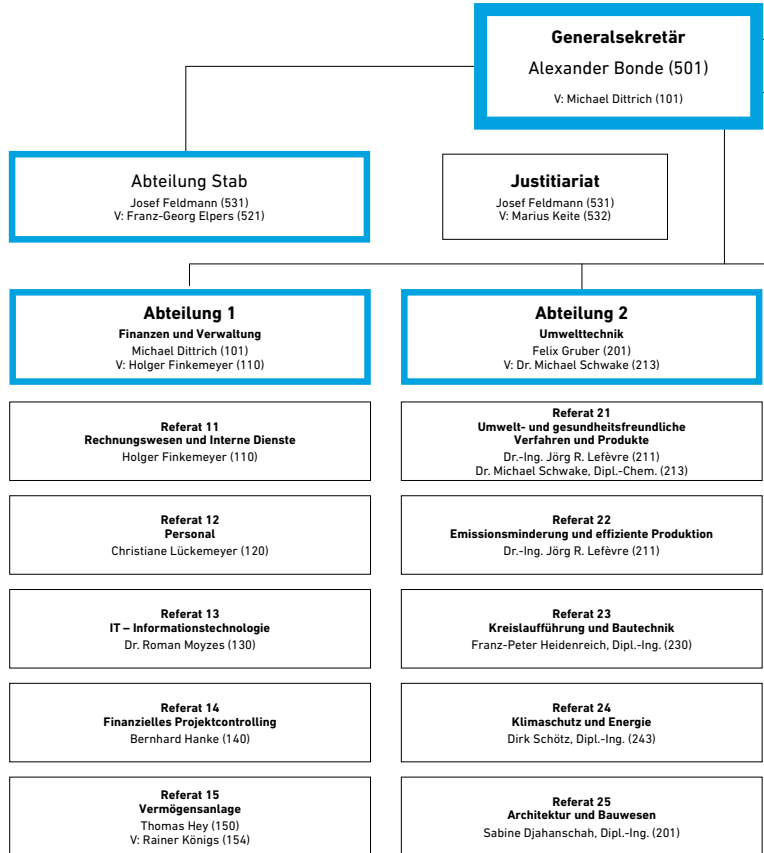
**Generalsekretär**
Alexander Bonde (501)
V: Michael Dittrich (101)

Abteilung Stab
Josef Feldmann (531)
V: Franz-Georg Elpers (521)

**Justitiariat**
Josef Feldmann (531)
V: Marius Keite (532)

**Abteilung 1**
**Finanzen und Verwaltung**
Michael Dittrich (101)
V: Holger Finkemeyer (110)

**Referat 11**
**Rechnungswesen und Interne Dienste**
Holger Finkemeyer (110)

**Referat 12**
**Personal**
Christiane Lückemeyer (120)

**Referat 13**
**IT – Informationstechnologie**
Dr. Roman Moyzes (130)

**Referat 14**
**Finanzielles Projektcontrolling**
Bernhard Hanke (140)

**Referat 15**
**Vermögensanlage**
Thomas Hey (150)
V: Rainer Königs (154)

**Abteilung 2**
**Umwelttechnik**
Felix Gruber (201)
V: Dr. Michael Schwake (213)

**Referat 21**
**Umwelt- und gesundheitsfreundliche Verfahren und Produkte**
Dr.-Ing. Jörg R. Lefèvre (211)
Dr. Michael Schwake, Dipl.-Chem. (213)

**Referat 22**
**Emissionsminderung und effiziente Produktion**
Dr.-Ing. Jörg R. Lefèvre (211)

**Referat 23**
**Kreislaufführung und Bautechnik**
Franz-Peter Heidenreich, Dipl.-Ing. (230)

**Referat 24**
**Klimaschutz und Energie**
Dirk Schötz, Dipl.-Ing. (243)

**Referat 25**
**Architektur und Bauwesen**
Sabine Djahanschah, Dipl.-Ing. (201)